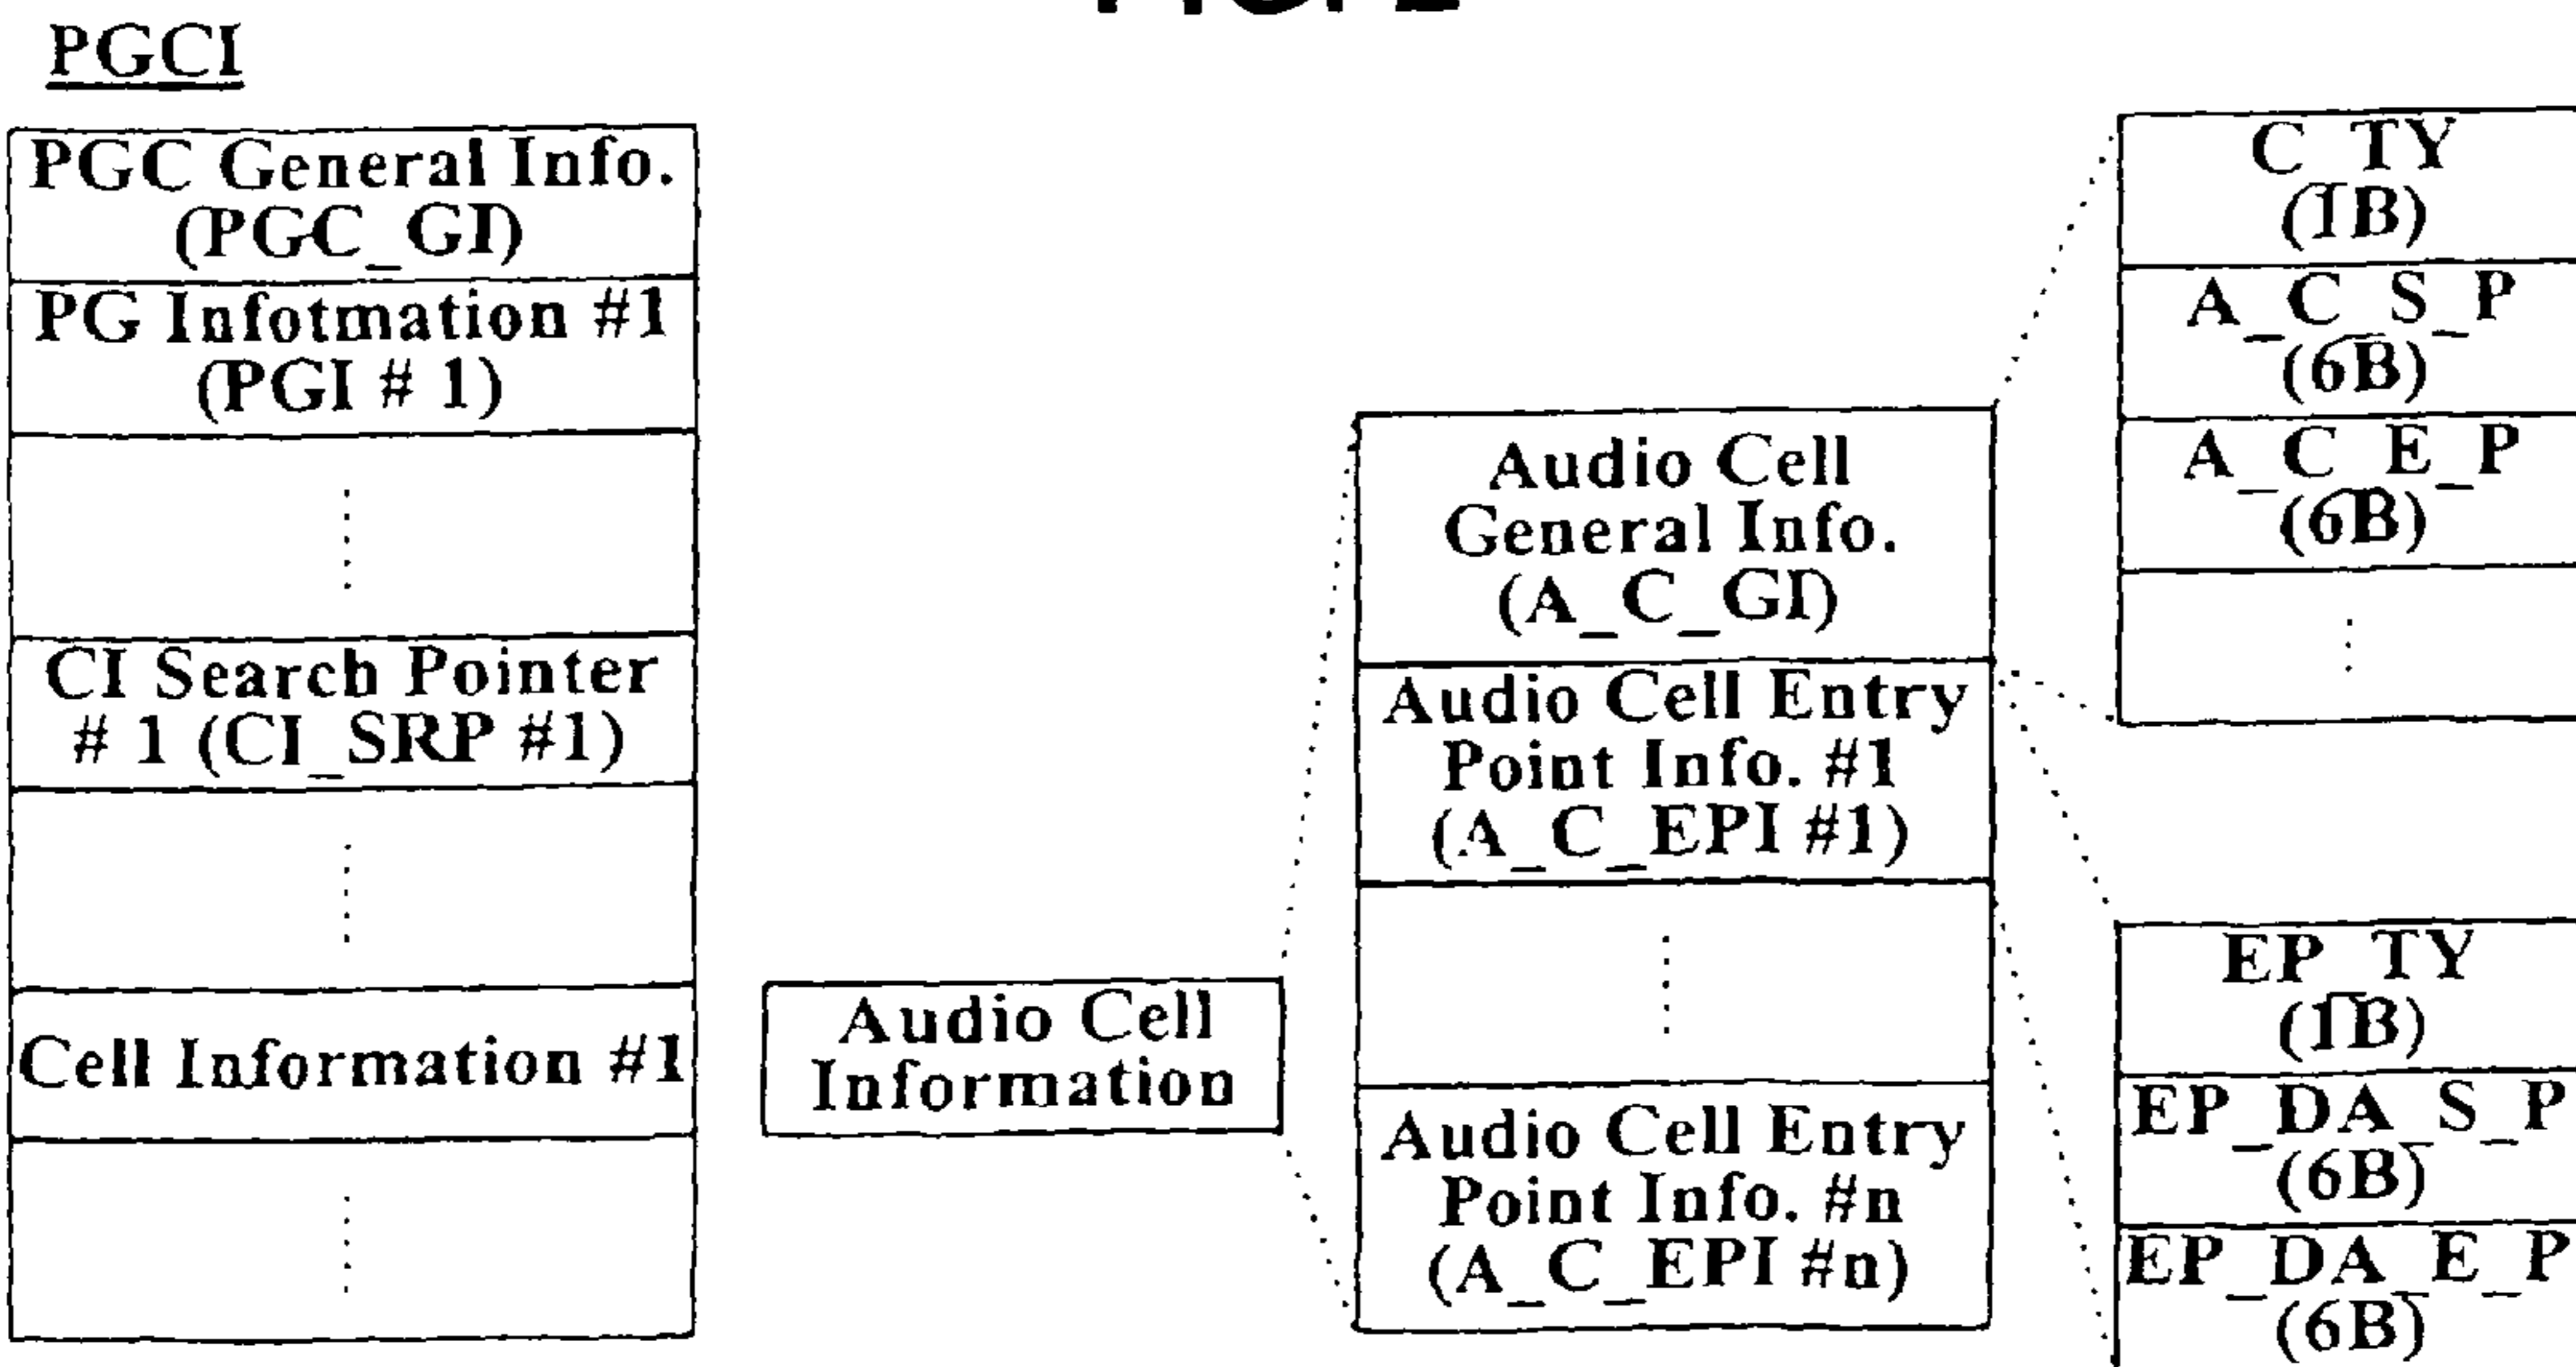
PGCI

PGC General Info. (PGC_GI)

PG Infotmation #1 (PGI # 1)

CI Search Pointer # 1 (CI_SRP #1)

Cell Information #1

Audio Cell Information

Audio Cell General Info. (A_C_GI)

Audio Cell Entry Point Info. #1 (A_C_EPI #1)

Audio Cell Entry Point Info. #n (A_C_EPI #n)

C_TY (1B)

A_C_S_P (6B)

A_C_E_P (6B)

EP_TY (1B)

EP_DA_S_P (6B)

EP_DA_E_P (6B)